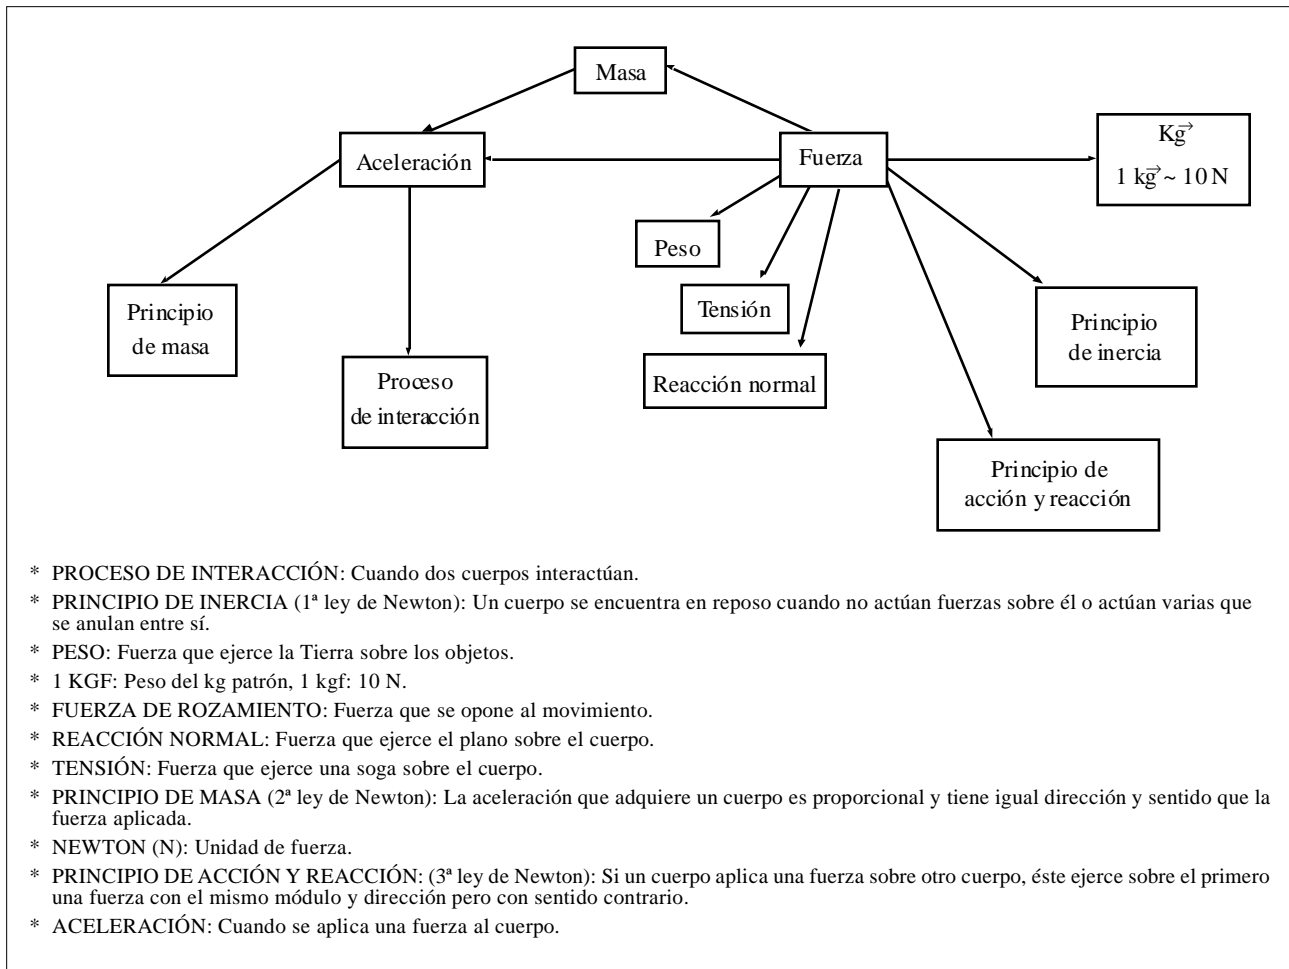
Masa

Aceleración

Fuerza

$Kg\vec{}$
1 $kg\vec{}$ ~ 10 N

Peso

Tensión

Reacción normal

Principio de masa

Proceso de interacción

Principio de inercia

Principio de acción y reacción

* PROCESO DE INTERACCIÓN: Cuando dos cuerpos interactúan.
* PRINCIPIO DE INERCIA (1ª ley de Newton): Un cuerpo se encuentra en reposo cuando no actúan fuerzas sobre él o actúan varias que se anulan entre sí.
* PESO: Fuerza que ejerce la Tierra sobre los objetos.
* 1 KGF: Peso del kg patrón, 1 kgf: 10 N.
* FUERZA DE ROZAMIENTO: Fuerza que se opone al movimiento.
* REACCIÓN NORMAL: Fuerza que ejerce el plano sobre el cuerpo.
* TENSIÓN: Fuerza que ejerce una soga sobre el cuerpo.
* PRINCIPIO DE MASA (2ª ley de Newton): La aceleración que adquiere un cuerpo es proporcional y tiene igual dirección y sentido que la fuerza aplicada.
* NEWTON (N): Unidad de fuerza.
* PRINCIPIO DE ACCIÓN Y REACCIÓN: (3ª ley de Newton): Si un cuerpo aplica una fuerza sobre otro cuerpo, éste ejerce sobre el primero una fuerza con el mismo módulo y dirección pero con sentido contrario.
* ACELERACIÓN: Cuando se aplica una fuerza al cuerpo.